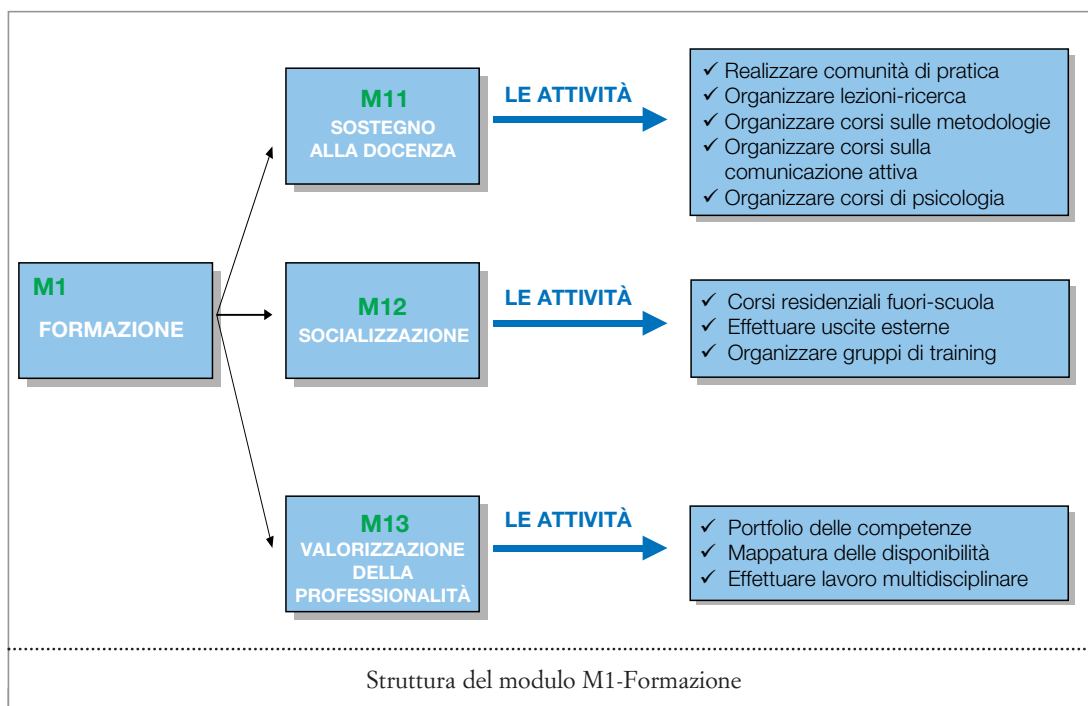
M1
FORMAZIONE

M11
SOSTEGNO ALLA DOCENZA

LE ATTIVITÀ

✓ Realizzare comunità di pratica
✓ Organizzare lezioni-ricerca
✓ Organizzare corsi sulle metodologie
✓ Organizzare corsi sulla comunicazione attiva
✓ Organizzare corsi di psicologia

M12
SOCIALIZZAZIONE

LE ATTIVITÀ

✓ Corsi residenziali fuori-scuola
✓ Effettuare uscite esterne
✓ Organizzare gruppi di training

M13
VALORIZZAZIONE DELLA PROFESSIONALITÀ

LE ATTIVITÀ

✓ Portfolio delle competenze
✓ Mappatura delle disponibilità
✓ Effettuare lavoro multidisciplinare

Struttura del modulo M1-Formazione